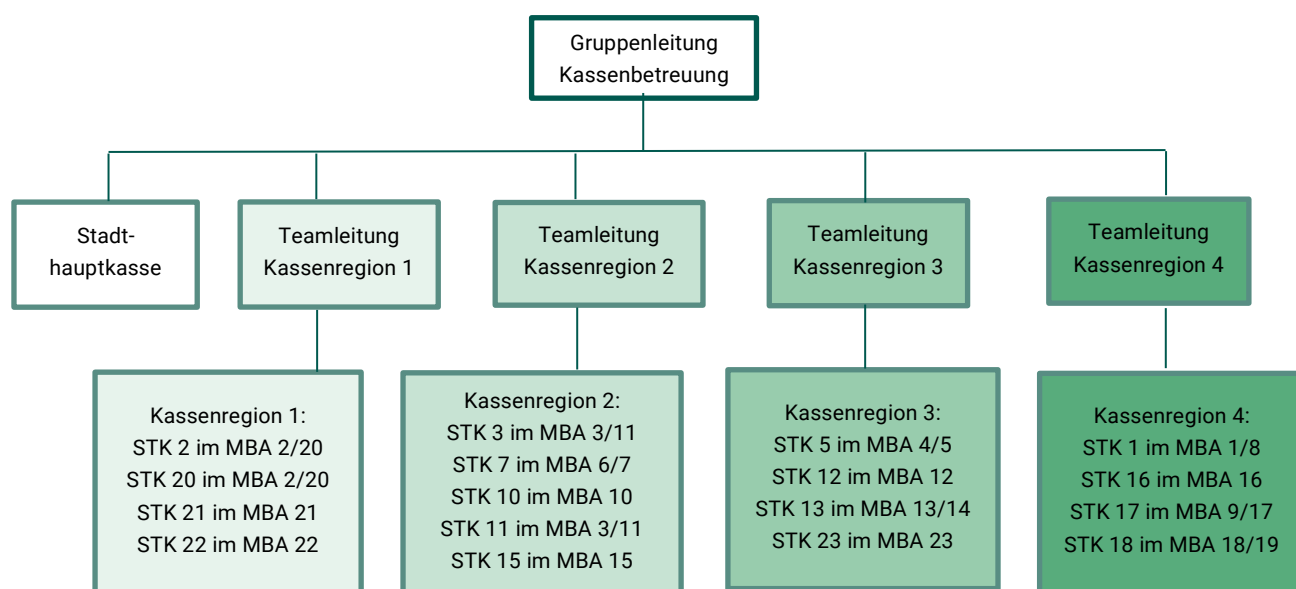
Gruppenleitung Kassenbetreuung

Stadthauptkasse

Teamleitung Kassenregion 1

Teamleitung Kassenregion 2

Teamleitung Kassenregion 3

Teamleitung Kassenregion 4

Kassenregion 1:
STK 2 im MBA 2/20
STK 20 im MBA 2/20
STK 21 im MBA 21
STK 22 im MBA 22

Kassenregion 2:
STK 3 im MBA 3/11
STK 7 im MBA 6/7
STK 10 im MBA 10
STK 11 im MBA 3/11
STK 15 im MBA 15

Kassenregion 3:
STK 5 im MBA 4/5
STK 12 im MBA 12
STK 13 im MBA 13/14
STK 23 im MBA 23

Kassenregion 4:
STK 1 im MBA 1/8
STK 16 im MBA 16
STK 17 im MBA 9/17
STK 18 im MBA 18/19